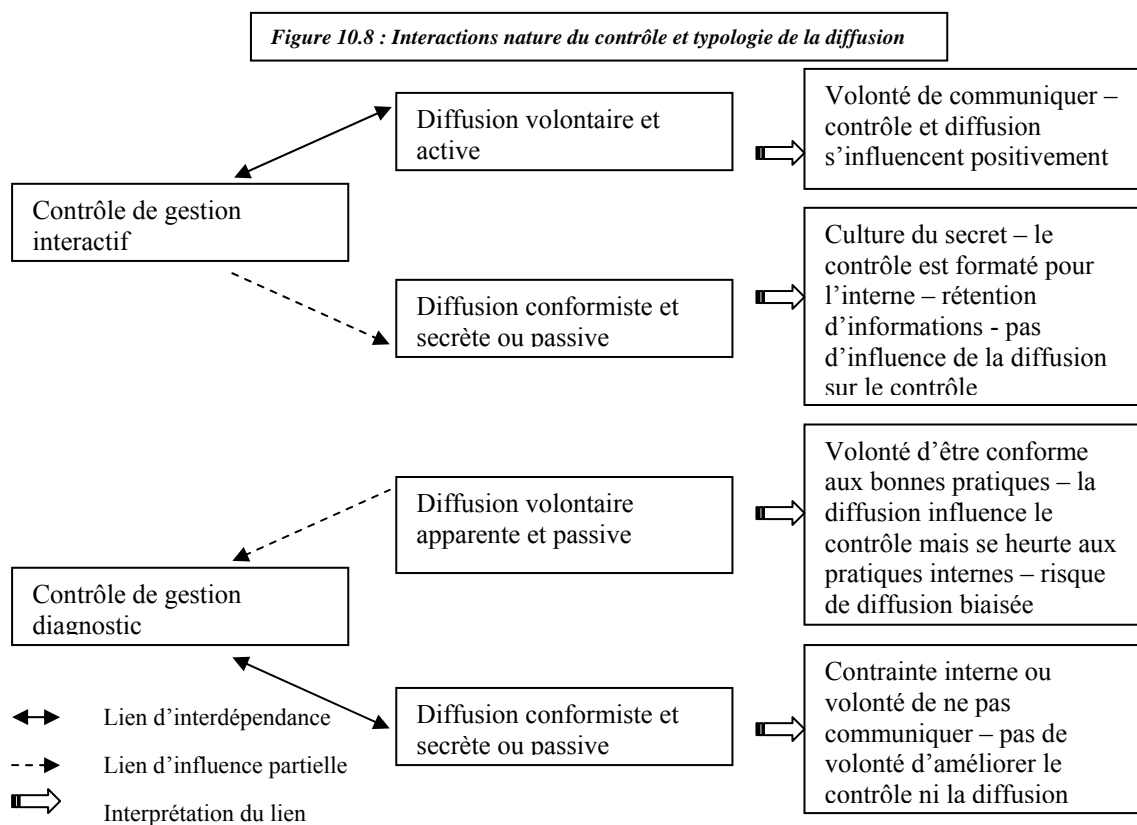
Figure 10.8 : Interactions nature du contrôle et typologie de la diffusion

Contrôle de gestion interactif

Diffusion volontaire et active

Volonté de communiquer – contrôle et diffusion s'influencent positivement

Diffusion conformiste et secrète ou passive

Culture du secret – le contrôle est formaté pour l'interne – rétention d'informations - pas d'influence de la diffusion sur le contrôle

Contrôle de gestion diagnostic

Diffusion volontaire apparente et passive

Volonté d'être conforme aux bonnes pratiques – la diffusion influence le contrôle mais se heurte aux pratiques internes – risque de diffusion biaisée

Diffusion conformiste et secrète ou passive

Contrainte interne ou volonté de ne pas communiquer – pas de volonté d'améliorer le contrôle ni la diffusion

Lien d'interdépendance

Lien d'influence partielle

Interprétation du lien